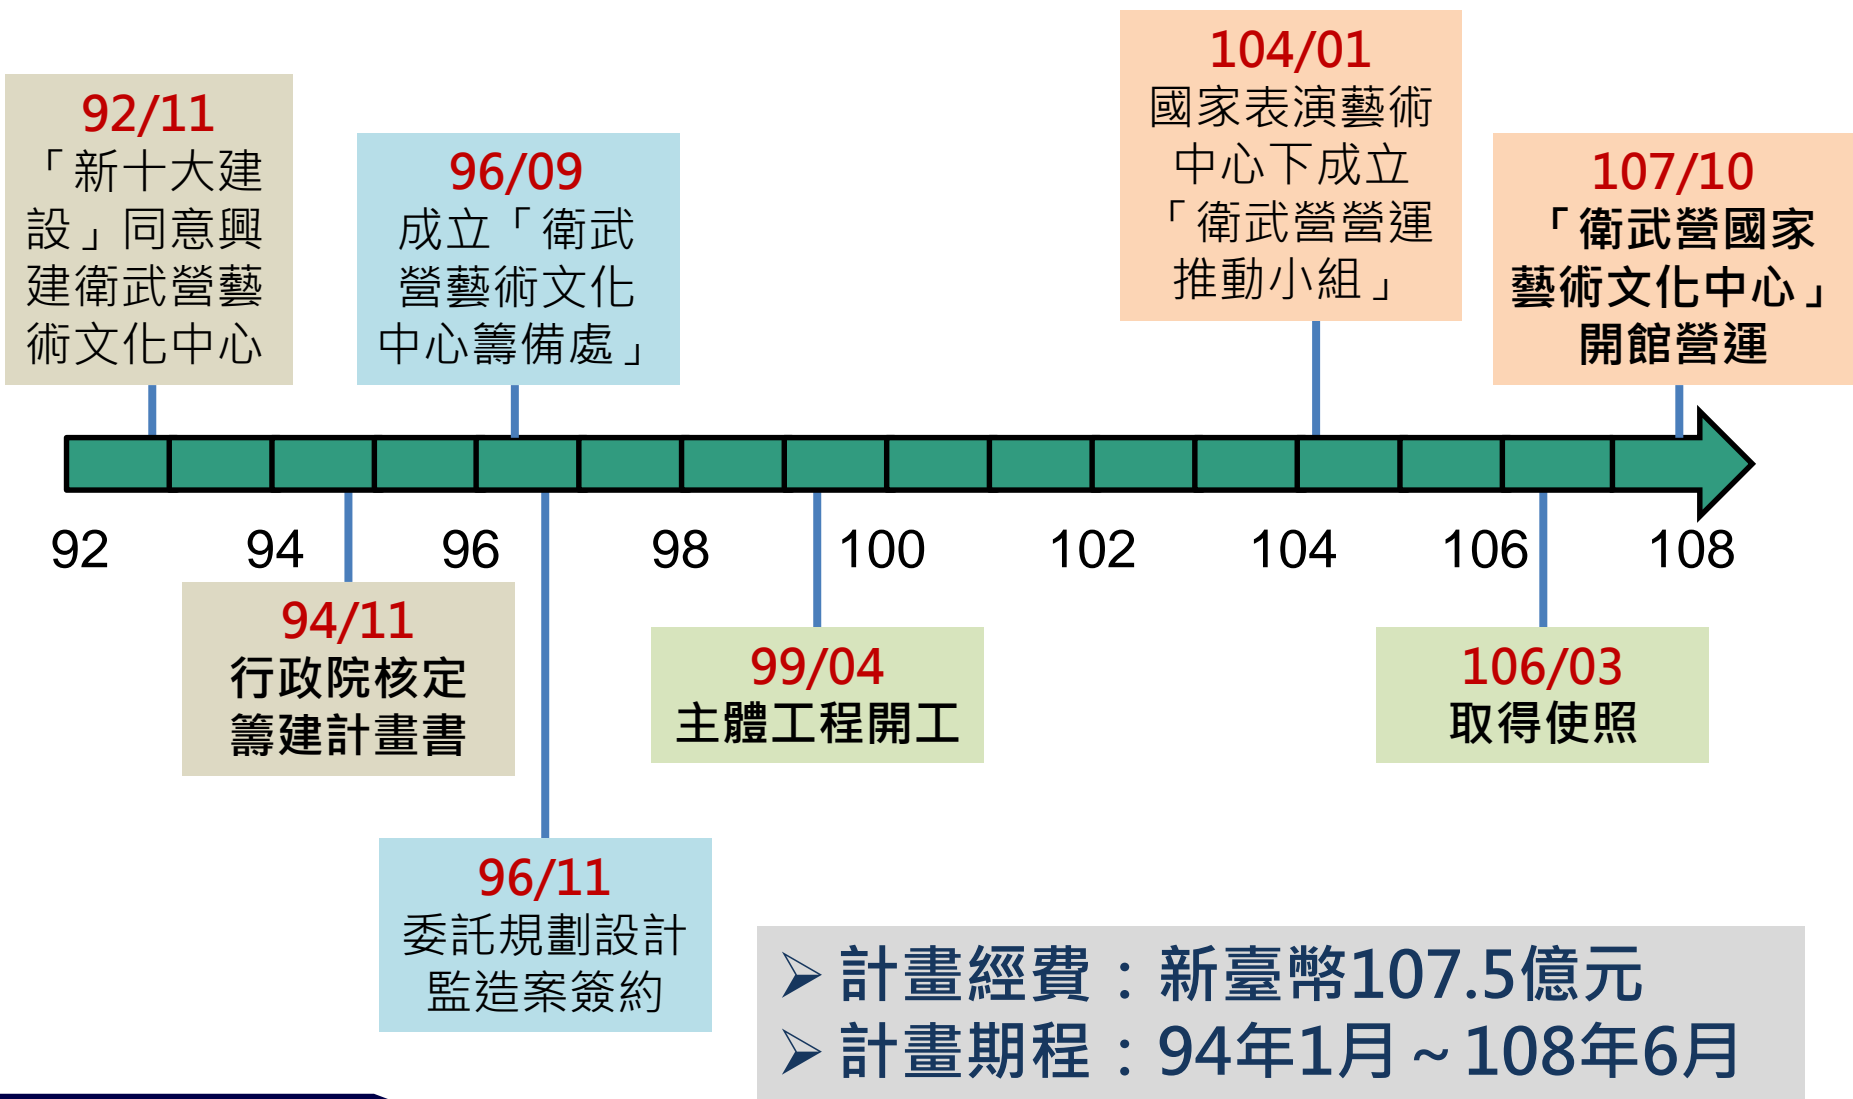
92/11
「新十大建設」同意興建衛武營藝術文化中心

96/09
成立「衛武營藝術文化中心籌備處」

104/01
國家表演藝術中心下成立「衛武營營運推動小組」

107/10
「衛武營國家藝術文化中心」開館營運

92 94 96 98 100 102 104 106 108

94/11
行政院核定籌建計畫書

99/04
主體工程開工

106/03
取得使照

96/11
委託規劃設計監造案簽約

➢ 計畫經費：新臺幣107.5億元
➢ 計畫期程：94年1月～108年6月